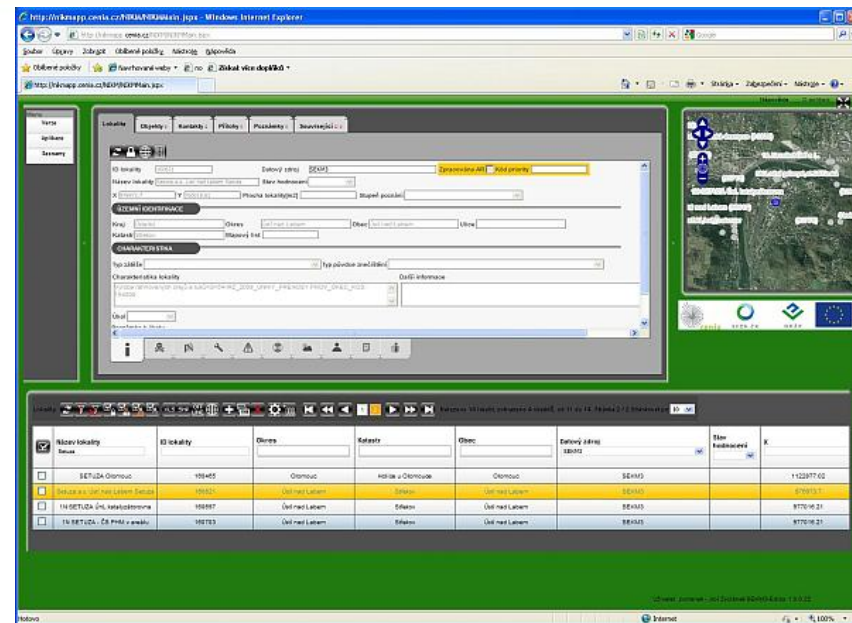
http://mkmapp.cenia.cz/NIKM/NIKMMain.jspx - Windows Internet Explorer

Soubor Úpravy Zobrazit Oblíbené položky Nástroje Nápověda

Oblíbené položky Navrhované weby Získat více doplňků

http://mkmapp.cenia.cz/NIKM/NIKMMain.jspx

Stránka Zabezpečení Nástroje

Verze
Aplikace
Seznamy

Lokality Objekty Kontakty Přílohy Poznámky Související

ID lokality
Datový zdroj SEKM3
Zpracována AR
Kód priority
Název lokality
Stav hodnocení
X
Y
Plocha lokality(m2)
Stupeň poznání

ÚZEMNÍ IDENTIFIKACE

Kraj
Okres
Obec
Ulice
Katastr
Mapový list

CHARAKTERISTIKA

Typ zátěže
Typ původce znečištění
Charakteristika lokality
Další informace
Účel

Lokality

| Název lokality | ID lokality | Okres | Katastr | Obec | Datový zdroj | Stav hodnocení | X |
|---|---|---|---|---|---|---|---|
| SETUZA Olomouc | 159465 | Olomouc | Holice u Olomouce | Olomouc | SEKM3 | | 1122977.02 |
| Setuza a.s. Ústí nad Labem Setuza | 159521 | Ústí nad Labem | Střekov | Ústí nad Labem | SEKM3 | | 976913.7 |
| 1N SETUZA ÚNL katalyzátorovna | 159557 | Ústí nad Labem | Střekov | Ústí nad Labem | SEKM3 | | 977016.21 |
| 1N SETUZA - ČS PHM v areálu | 159763 | Ústí nad Labem | Střekov | Ústí nad Labem | SEKM3 | | 977016.21 |

Hotovo
Internet
100%